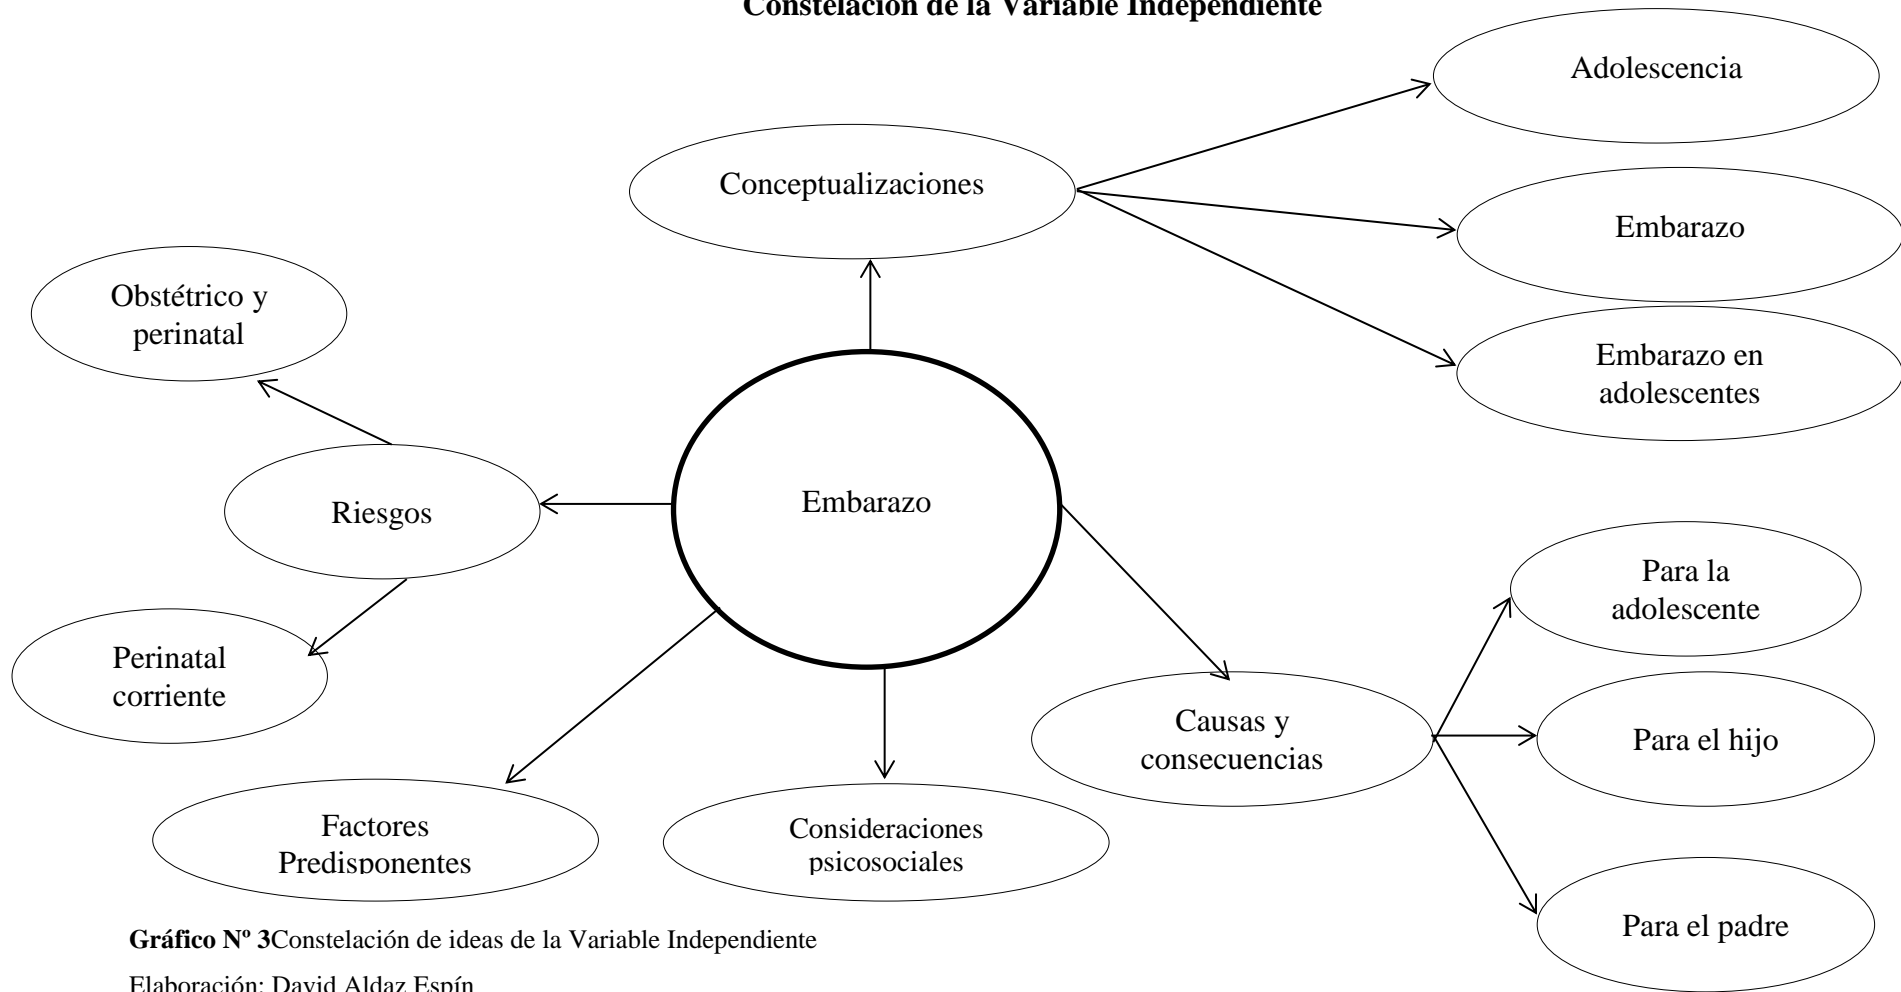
Constelación de la Variable Independiente

Adolescencia

Conceptualizaciones

Embarazo

Obstétrico y perinatal

Embarazo en adolescentes

Riesgos

Embarazo

Para la adolescente

Perinatal corriente

Causas y consecuencias

Para el hijo

Factores Predisponentes

Consideraciones psicosociales

Para el padre

**Gráfico Nº 3**Constelación de ideas de la Variable Independiente

Elaboración: David Aldaz Espín